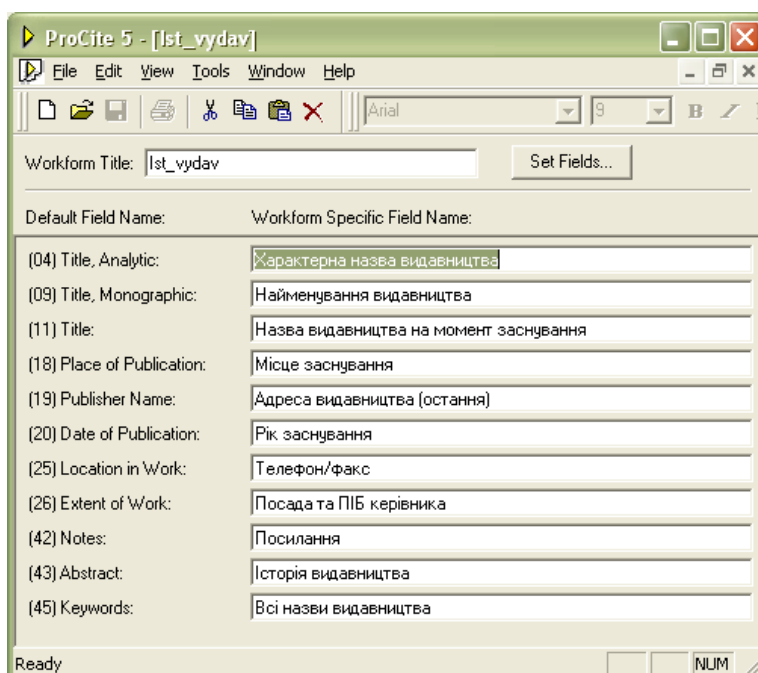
ProCite 5 - [lst_vydav]

File Edit View Tools Window Help

Arial 9 B I

Workform Title: lst_vydav

Set Fields...

Default Field Name: Workform Specific Field Name:

| | |
|---|---|
| (04) Title, Analytic: | Характерна назва видавництва |
| (09) Title, Monographic: | Найменування видавництва |
| (11) Title: | Назва видавництва на момент заснування |
| (18) Place of Publication: | Місце заснування |
| (19) Publisher Name: | Адреса видавництва (остання) |
| (20) Date of Publication: | Рік заснування |
| (25) Location in Work: | Телефон/факс |
| (26) Extent of Work: | Посада та ПІБ керівника |
| (42) Notes: | Посилання |
| (43) Abstract: | Історія видавництва |
| (45) Keywords: | Всі назви видавництва |

Ready NUM